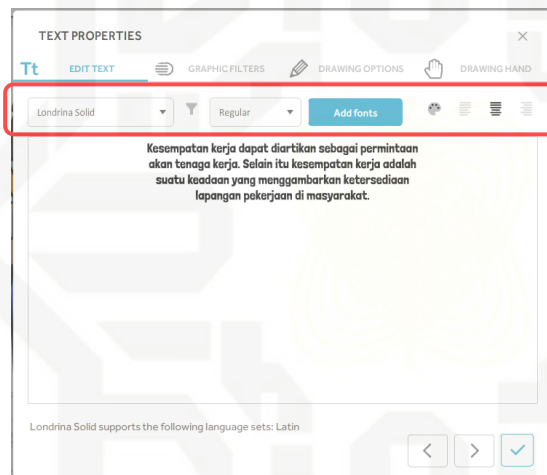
TEXT PROPERTIES
×

Tt EDIT TEXT
GRAPHIC FILTERS
DRAWING OPTIONS
DRAWING HAND

Londrina Solid
Regular
Add fonts

Kesempatan kerja dapat diartikan sebagai permintaan akan tenaga kerja. Selain itu kesempatan kerja adalah suatu keadaan yang menggambarkan ketersediaan lapangan pekerjaan di masyarakat.

Londrina Solid supports the following language sets: Latin